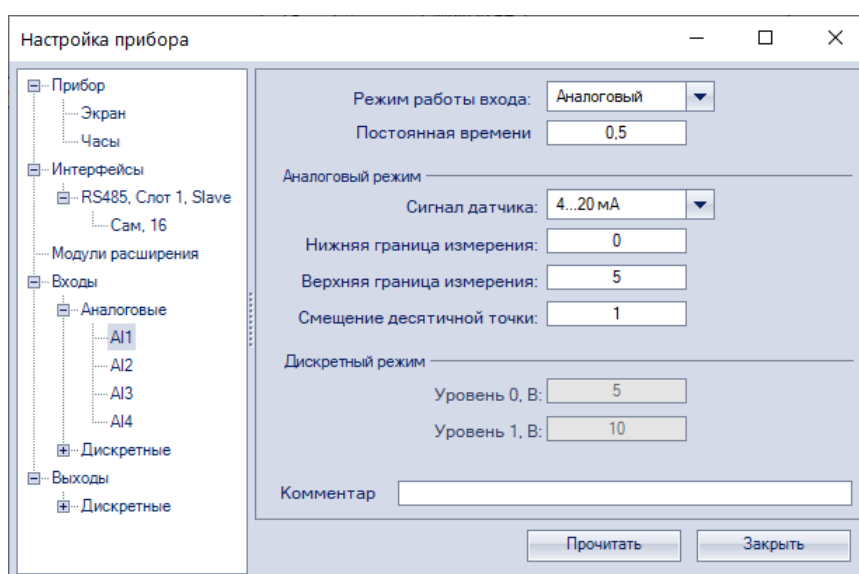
Настройка прибора

Прибор
Экран
Часы
Интерфейсы
RS485, Слот 1, Slave
Сам, 16
Модули расширения
Входы
Аналоговые
AI1
AI2
AI3
AI4
Дискретные
Выходы
Дискретные

Режим работы входа: Аналоговый
Постоянная времени 0,5

Аналоговый режим
Сигнал датчика: 4...20 мА
Нижняя граница измерения: 0
Верхняя граница измерения: 5
Смещение десятичной точки: 1

Дискретный режим
Уровень 0, В: 5
Уровень 1, В: 10

Комментар

Прочитать
Закрыть